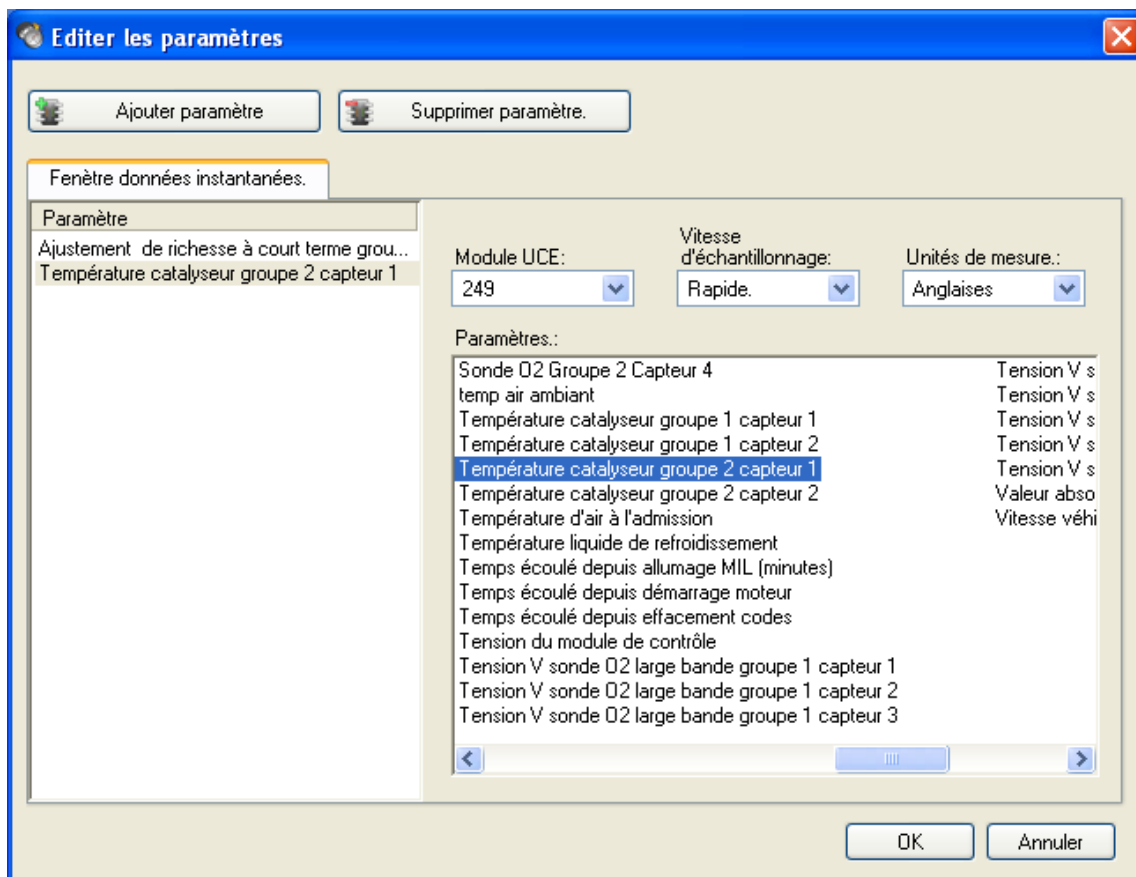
Editer les paramètres

Ajouter paramètre

Supprimer paramètre.

Fenêtre données instantanées.

Paramètre
Ajustement de richesse à court terme grou...
Température catalyseur groupe 2 capteur 1

Module UCE:
249

Vitesse d'échantillonnage:
Rapide.

Unités de mesure.:
Anglaises

Paramètres.:

Sonde O2 Groupe 2 Capteur 4
temp air ambiant
Température catalyseur groupe 1 capteur 1
Température catalyseur groupe 1 capteur 2
Température catalyseur groupe 2 capteur 1
Température catalyseur groupe 2 capteur 2
Température d'air à l'admission
Température liquide de refroidissement
Temps écoulé depuis allumage MIL (minutes)
Temps écoulé depuis démarrage moteur
Temps écoulé depuis effacement codes
Tension du module de contrôle
Tension V sonde O2 large bande groupe 1 capteur 1
Tension V sonde O2 large bande groupe 1 capteur 2
Tension V sonde O2 large bande groupe 1 capteur 3

Tension V s
Tension V s
Tension V s
Tension V s
Tension V s
Valeur abso
Vitesse véhi

OK

Annuler